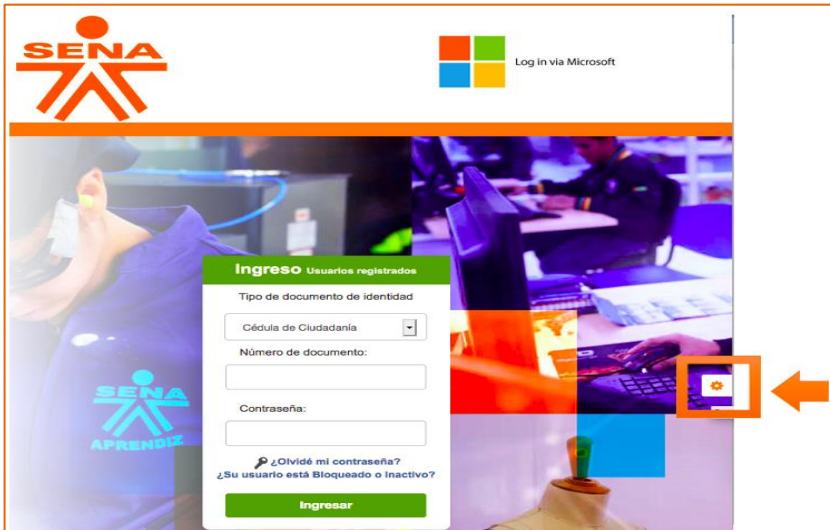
SENA

Log in via Microsoft

SENA
APRENDIZ

Ingreso Usuarios registrados

Tipo de documento de identidad

Cédula de Ciudadanía

Número de documento:

Contraseña:

¿Olvidé mi contraseña?
¿Su usuario está Bloqueado o Inactivo?

Ingresar